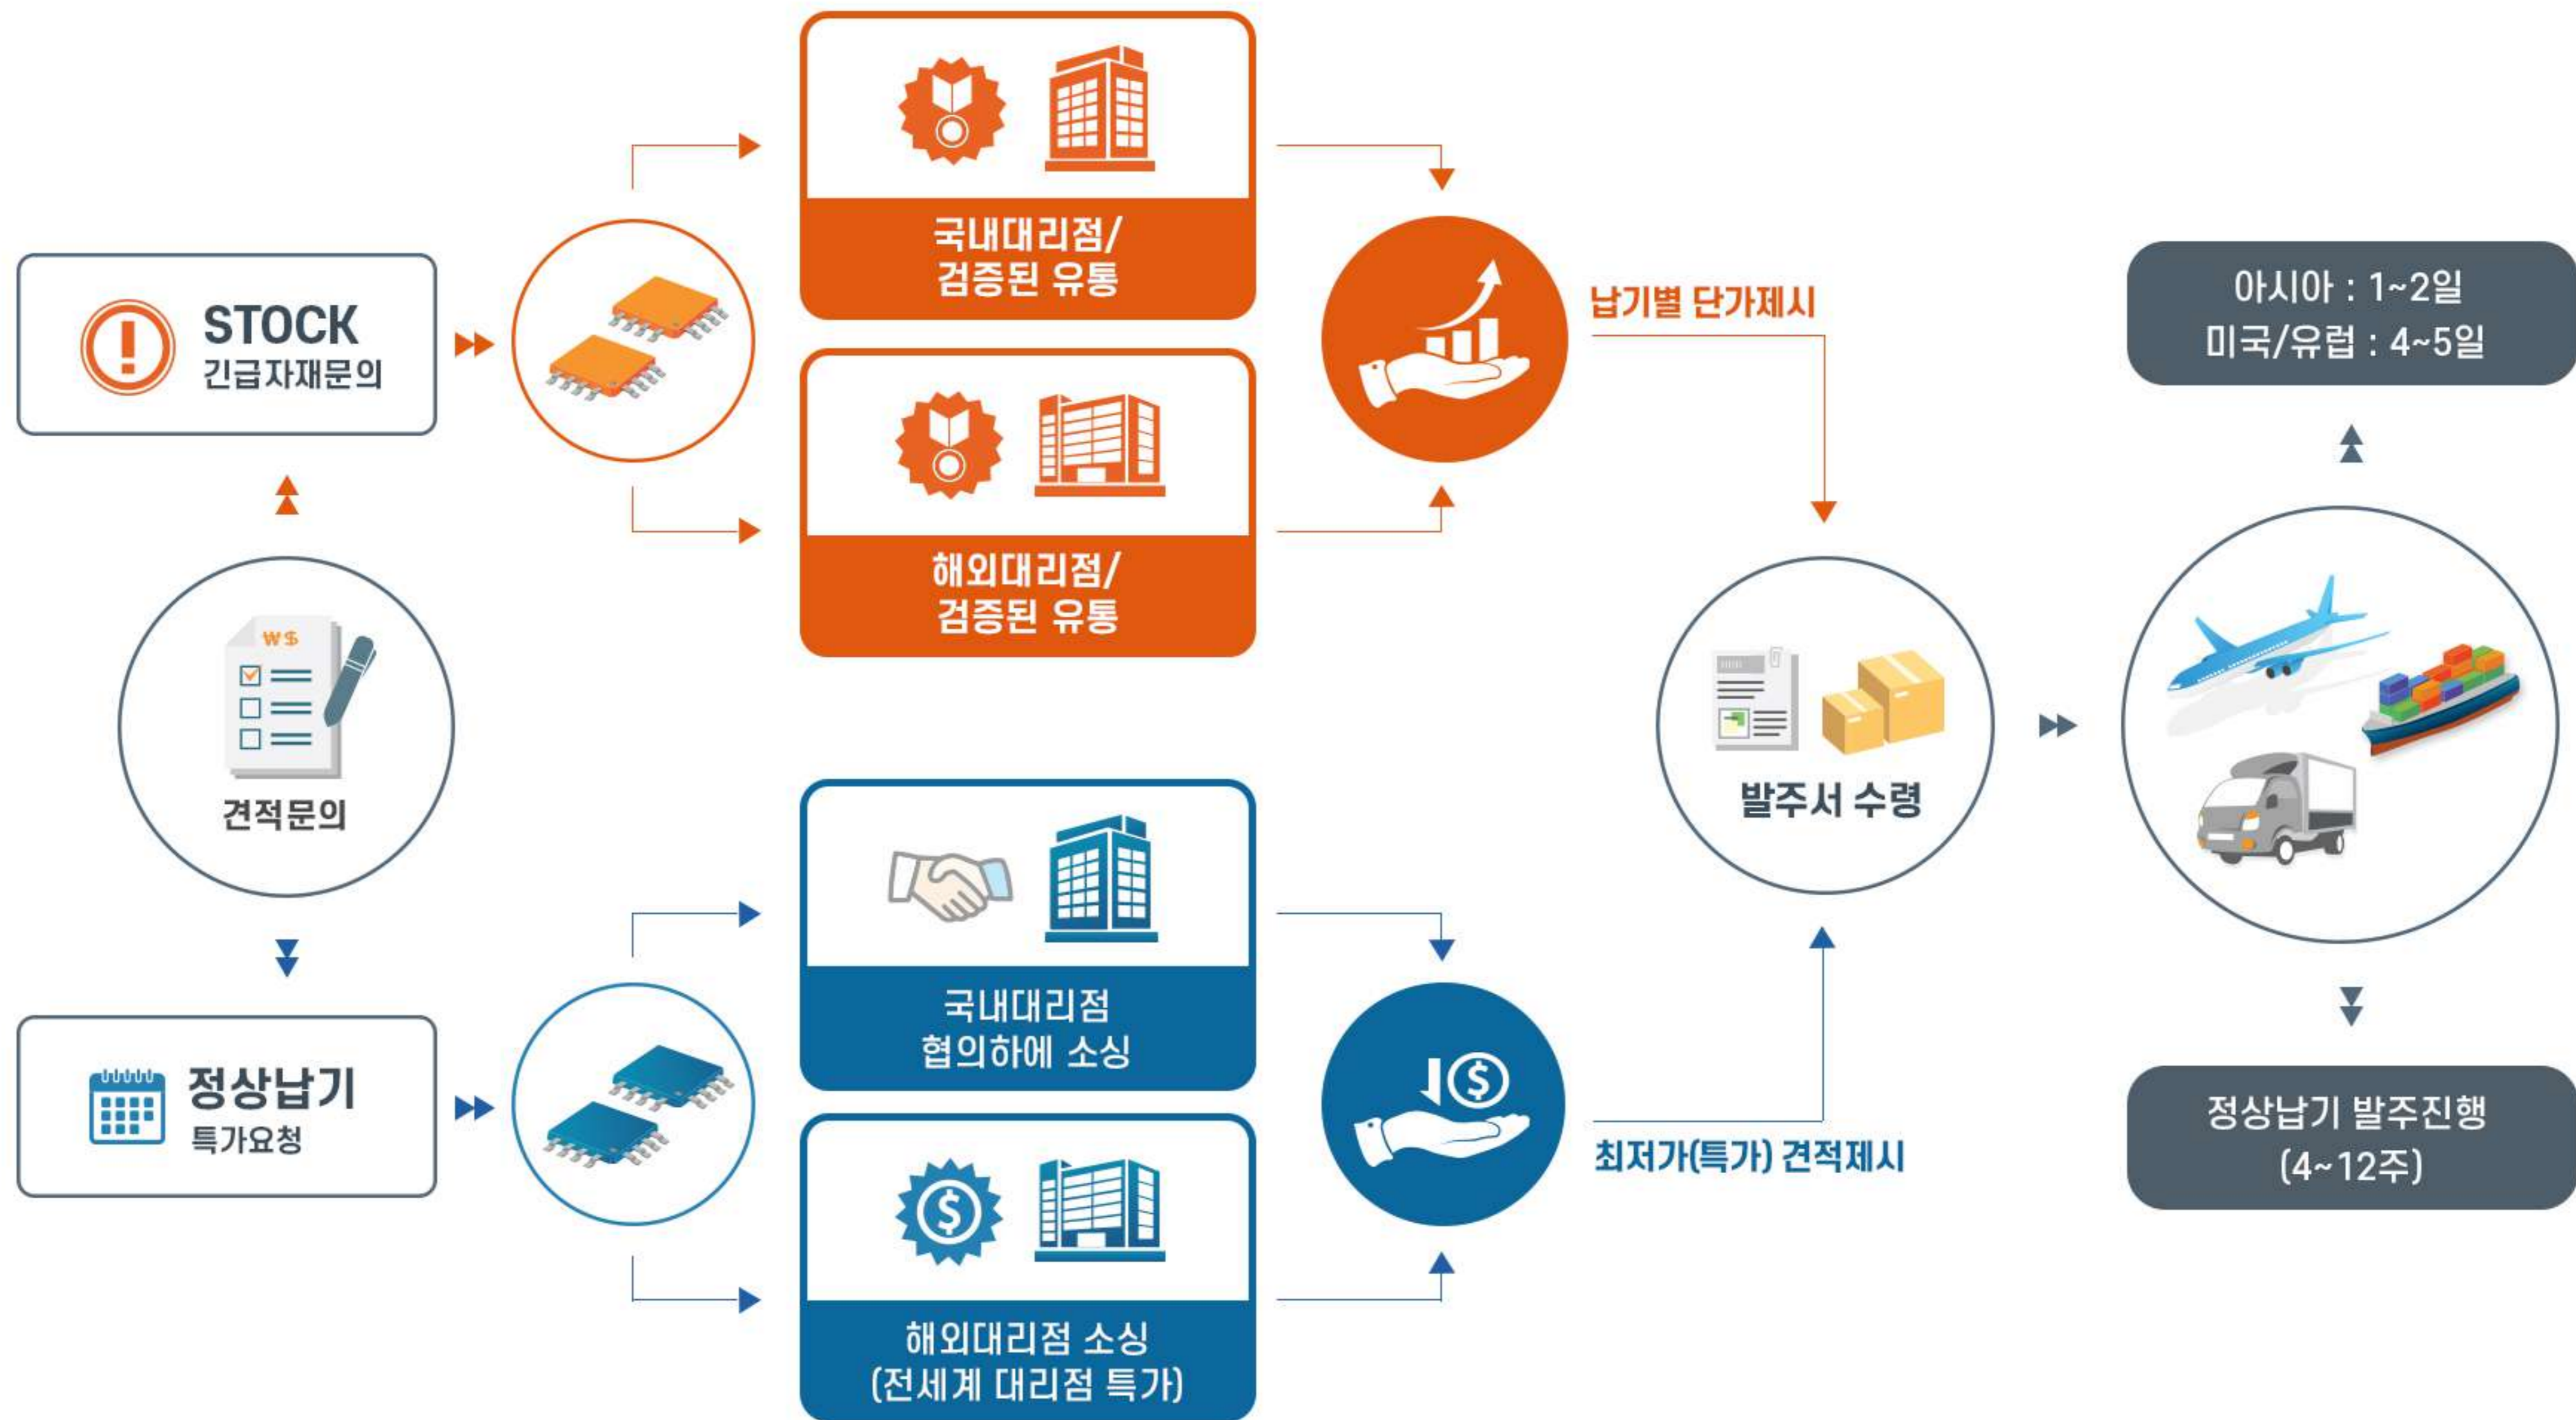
STOCK
긴급자재문의

국내대리점/
검증된 유통

해외대리점/
검증된 유통

납기별 단가제시

아시아 : 1~2일
미국/유럽 : 4~5일

W$

견적문의

발주서 수령

정상납기
특가요청

국내대리점
협의하에 소싱

해외대리점 소싱
(전세계 대리점 특가)

최저가(특가) 견적제시

정상납기 발주진행
(4~12주)